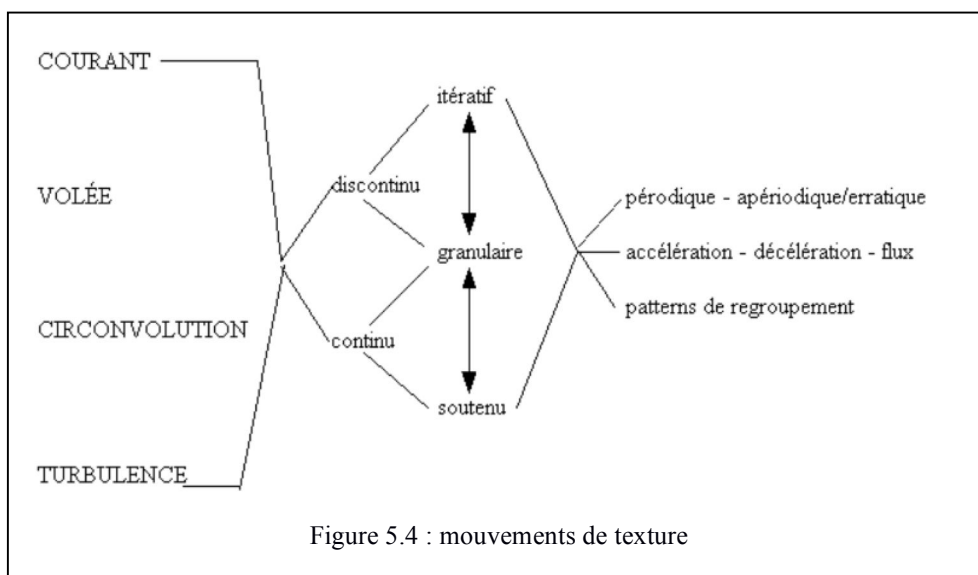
COURANT

VOLÉE

CIRCONVOLUTION

TURBULENCE

discontinu

continu

itératif

granulaire

soutenu

pérodique - apériodique/erratique

accélération - décélération - flux

patterns de regroupement

Figure 5.4 : mouvements de texture